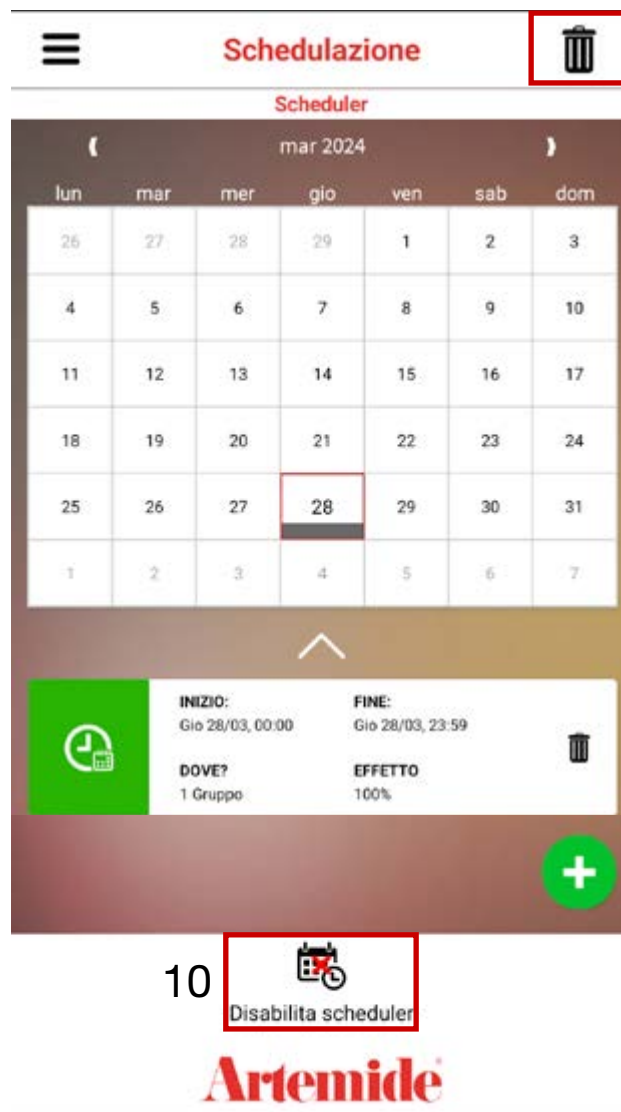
Schedulazione

Scheduler

mar 2024

| lun | mar | mer | gio | ven | sab | dom |
|---|---|---|---|---|---|---|
| 26 | 27 | 28 | 29 | 1 | 2 | 3 |
| 4 | 5 | 6 | 7 | 8 | 9 | 10 |
| 11 | 12 | 13 | 14 | 15 | 16 | 17 |
| 18 | 19 | 20 | 21 | 22 | 23 | 24 |
| 25 | 26 | 27 | 28 | 29 | 30 | 31 |
| 1 | 2 | 3 | 4 | 5 | 6 | 7 |

INIZIO:
Gio 28/03, 00:00

FINE:
Gio 28/03, 23:59

DOVE?
1 Gruppo

EFFETTO
100%

10

Disabilita scheduler

Artemide